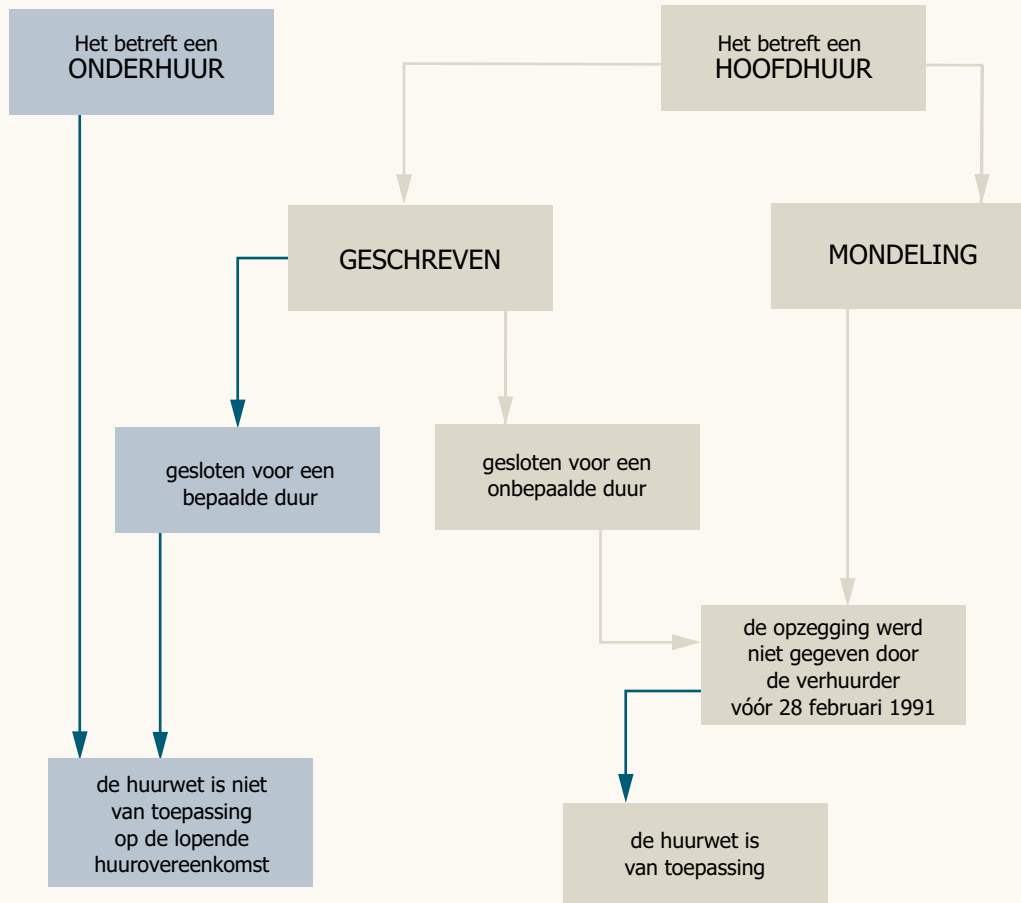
Het betreft een
ONDERHUUR

Het betreft een
HOOFDHUUR

GESCHREVEN

MONDELING

gesloten voor een
bepaalde duur

gesloten voor een
onbepaalde duur

de opzegging werd
niet gegeven door
de verhuurder
vóór 28 februari 1991

de huurwet is niet
van toepassing
op de lopende
huurovereenkomst

de huurwet is
van toepassing